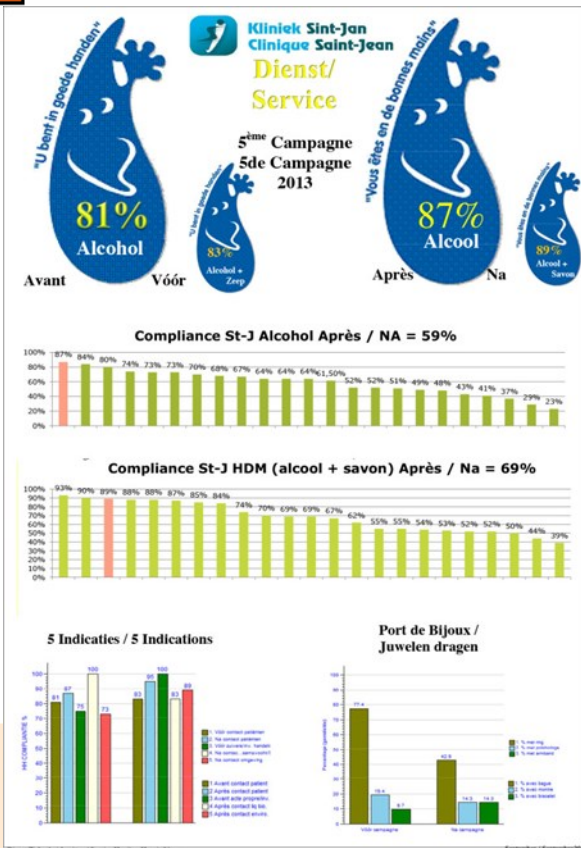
Kliniek Sint-Jan
Clinique Saint-Jean

Dienst/
Service

"U bent in goede handen"

81%
Alcohol

Avant Vóór

"U bent in goede handen"
83%
Alcohol + Zeep

$5^{ème}$ Campagne
5de Campagne
2013

"Vous êtes en de bonnes mains"

87%
Alcool

Après Na

"Vous êtes en de bonnes mains"
89%
Alcool + Savon

Compliance St-J Alcohol Après / NA = 59%

100%
90%
80%
70%
60%
50%
40%
30%
20%
10%
0%

87% 84% 80% 74% 73% 73% 70% 68% 67% 64% 64% 64% 61,50% 52% 52% 51% 49% 48% 43% 41% 37% 29% 23%

Compliance St-J HDM (alcool + savon) Après / Na = 69%

100%
90%
80%
70%
60%
50%
40%
30%
20%
10%
0%

93% 90% 89% 88% 88% 87% 85% 84% 74% 70% 69% 69% 67% 62% 55% 55% 54% 53% 52% 52% 50% 44% 39%

5 Indicaties / 5 Indications

100
90
80
70
60
50
40
30
20
10
0

HH COMPLIANCE %

81 87 75 100 73
83 95 100 83 89

1. Vóór contact patiënt
2. Na contact patiënt
3. Vóór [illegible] handeling
4. Na contact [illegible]
5. Na contact omgeving

1 Avant contact patient
2 Après contact patient
3 Avant acte propre/inv.
4 Après contact liq. bio.
5 Après contact enviro.

Port de Bijoux /
Juwelen dragen

77,4
19,4
9,7
42,9
14,3
14,3

% met ring
% met polshorloge
% met armband

% avec bague
% avec montre
% avec bracelet

Vóór campagne
Na campagne